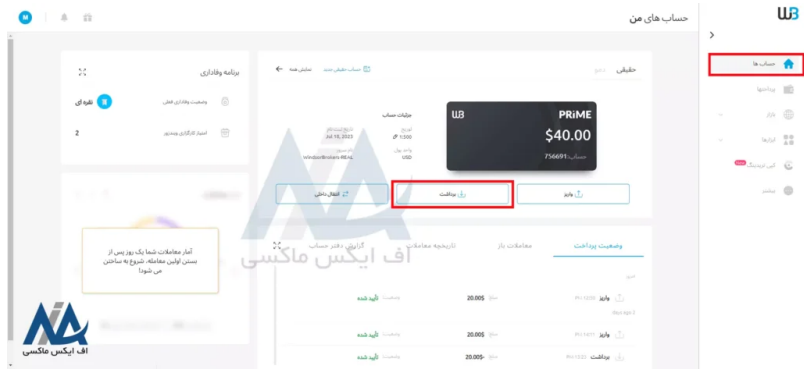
W3

حساب های من

حساب ها

پرداختها

بازار

ابزارها

کپی تریدینگ New

بیشتر

حقیقی

حساب حقیقی جدید

نمایش همه

PRiME

$40.00

حساب: 756691

جزئیات حساب

اهرم
1:100

واحد پول
USD

تاریخ ایجاد شد
Jul 10, 2023

نام سرور
WindsorBrokers-REAL

واریز

برداشت

انتقال داخلی

وضعیت پرداخت

معاملات باز

تاریخچه معاملات

گزارش دفتر حساب

واریز

20.00$

تأیید شده

واریز

20.00$

تأیید شده

برداشت

20.00$-

تأیید شده

برنامه وفاداری

وضعیت وفاداری فعلی

نقره ای

امتیاز کارگزاری ویندزور

2

آمار معاملات شما یک روز پس از بستن اولین معامله، شروع به ساختن می شود!

اف ایکس ماکسی

اف ایکس ماکسی